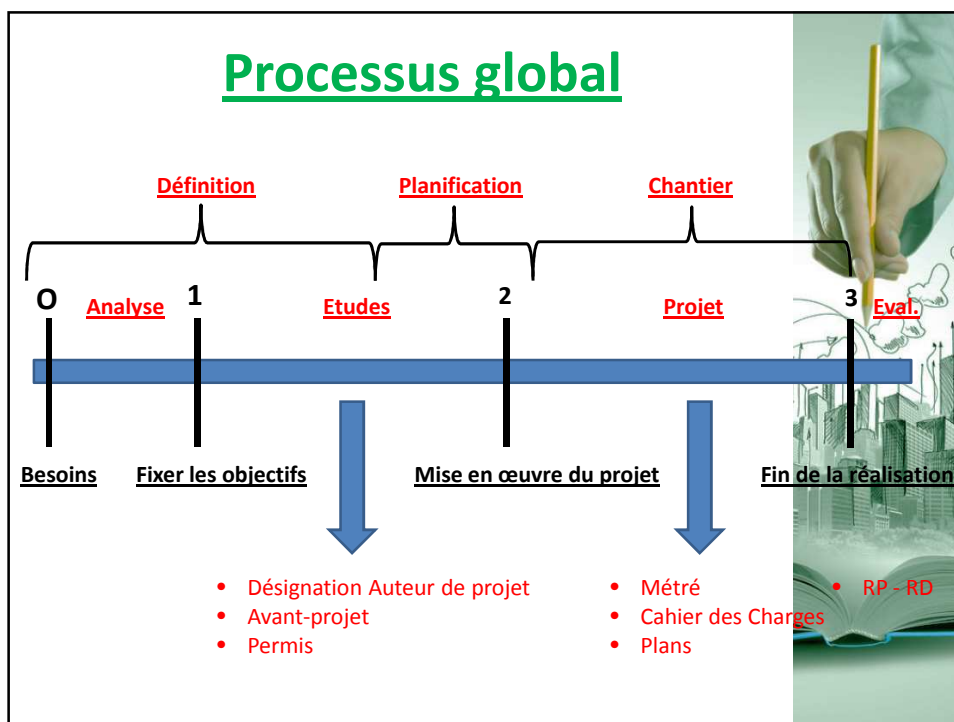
Processus global

Définition

Planification

Chantier

O

Analyse

1

Etudes

2

Projet

3

Eval.

Besoins

Fixer les objectifs

Mise en œuvre du projet

Fin de la réalisation

- Désignation Auteur de projet
- Avant-projet
- Permis

- Métré
- Cahier des Charges
- Plans

- RP - RD